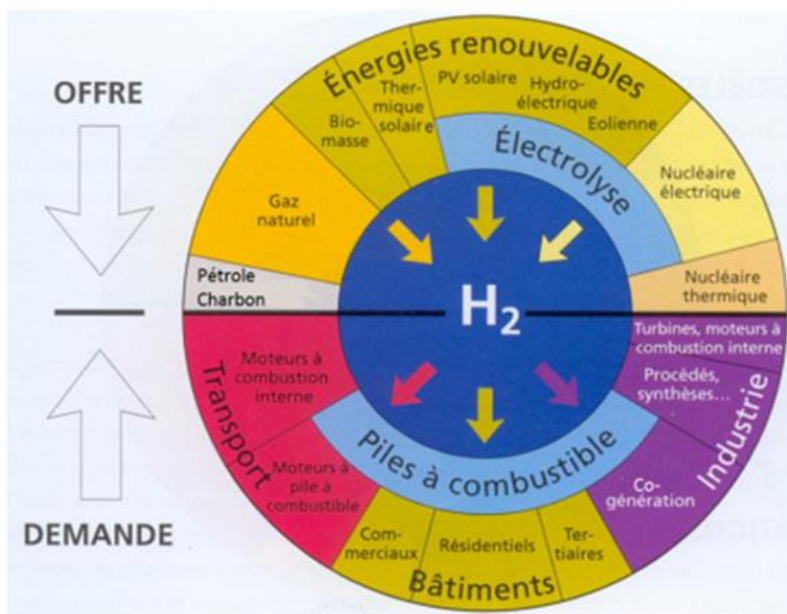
OFFRE

DEMANDE

Énergies renouvelables

Bio-masse

Ther-mique solaire

PV solaire

Hydro-électrique

Eolienne

Gaz naturel

Électrolyse

Nucléaire électrique

Pétrole Charbon

$H_2$

Nucléaire thermique

Turbines, moteurs à combustion interne

Procédés, synthèses...

Industrie

Co-génération

Transport

Moteurs à combustion interne

Moteurs à pile à combustible

Piles à combustible

Com-merciaux

Résidentiels

Ter-tiaires

Bâtiments